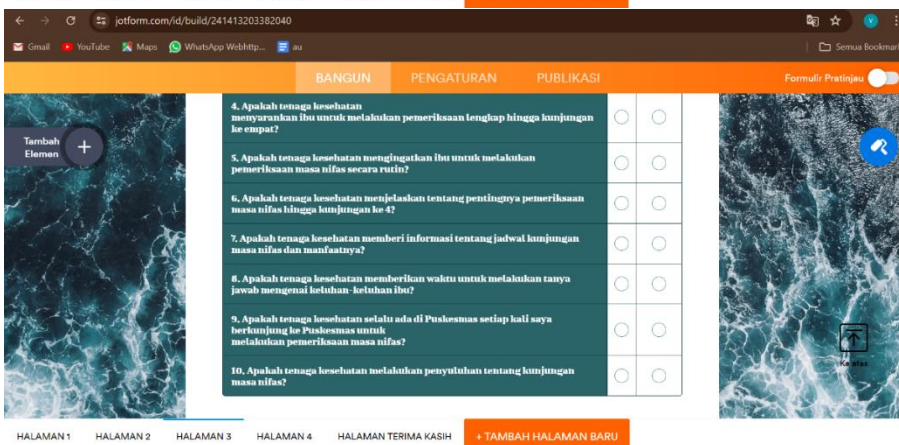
jotform.com/id/build/241413203382040

Gmail YouTube Maps WhatsApp Webhttp... au

Semua Bookmark

BANGUN PENGATURAN PUBLIKASI

Formulir Pratinjau

Tambah Elemen

4. Apakah tenaga kesehatan menyarankan ibu untuk melakukan pemeriksaan lengkap hingga kunjungan ke empat?

5. Apakah tenaga kesehatan mengingatkan ibu untuk melakukan pemeriksaan masa nifas secara rutin?

6. Apakah tenaga kesehatan menjelaskan tentang pentingnya pemeriksaan masa nifas hingga kunjungan ke 4?

7. Apakah tenaga kesehatan memberi informasi tentang jadwal kunjungan masa nifas dan manfaatnya?

8. Apakah tenaga kesehatan memberikan waktu untuk melakukan tanya jawab mengenai keluhan-keluhan ibu?

9. Apakah tenaga kesehatan selalu ada di Puskesmas setiap kali saya berkunjung ke Puskesmas untuk melakukan pemeriksaan masa nifas?

10. Apakah tenaga kesehatan melakukan penyuluhan tentang kunjungan masa nifas?

Ke atas

HALAMAN 1 HALAMAN 2 HALAMAN 3 HALAMAN 4 HALAMAN TERIMA KASIH + TAMBAH HALAMAN BARU